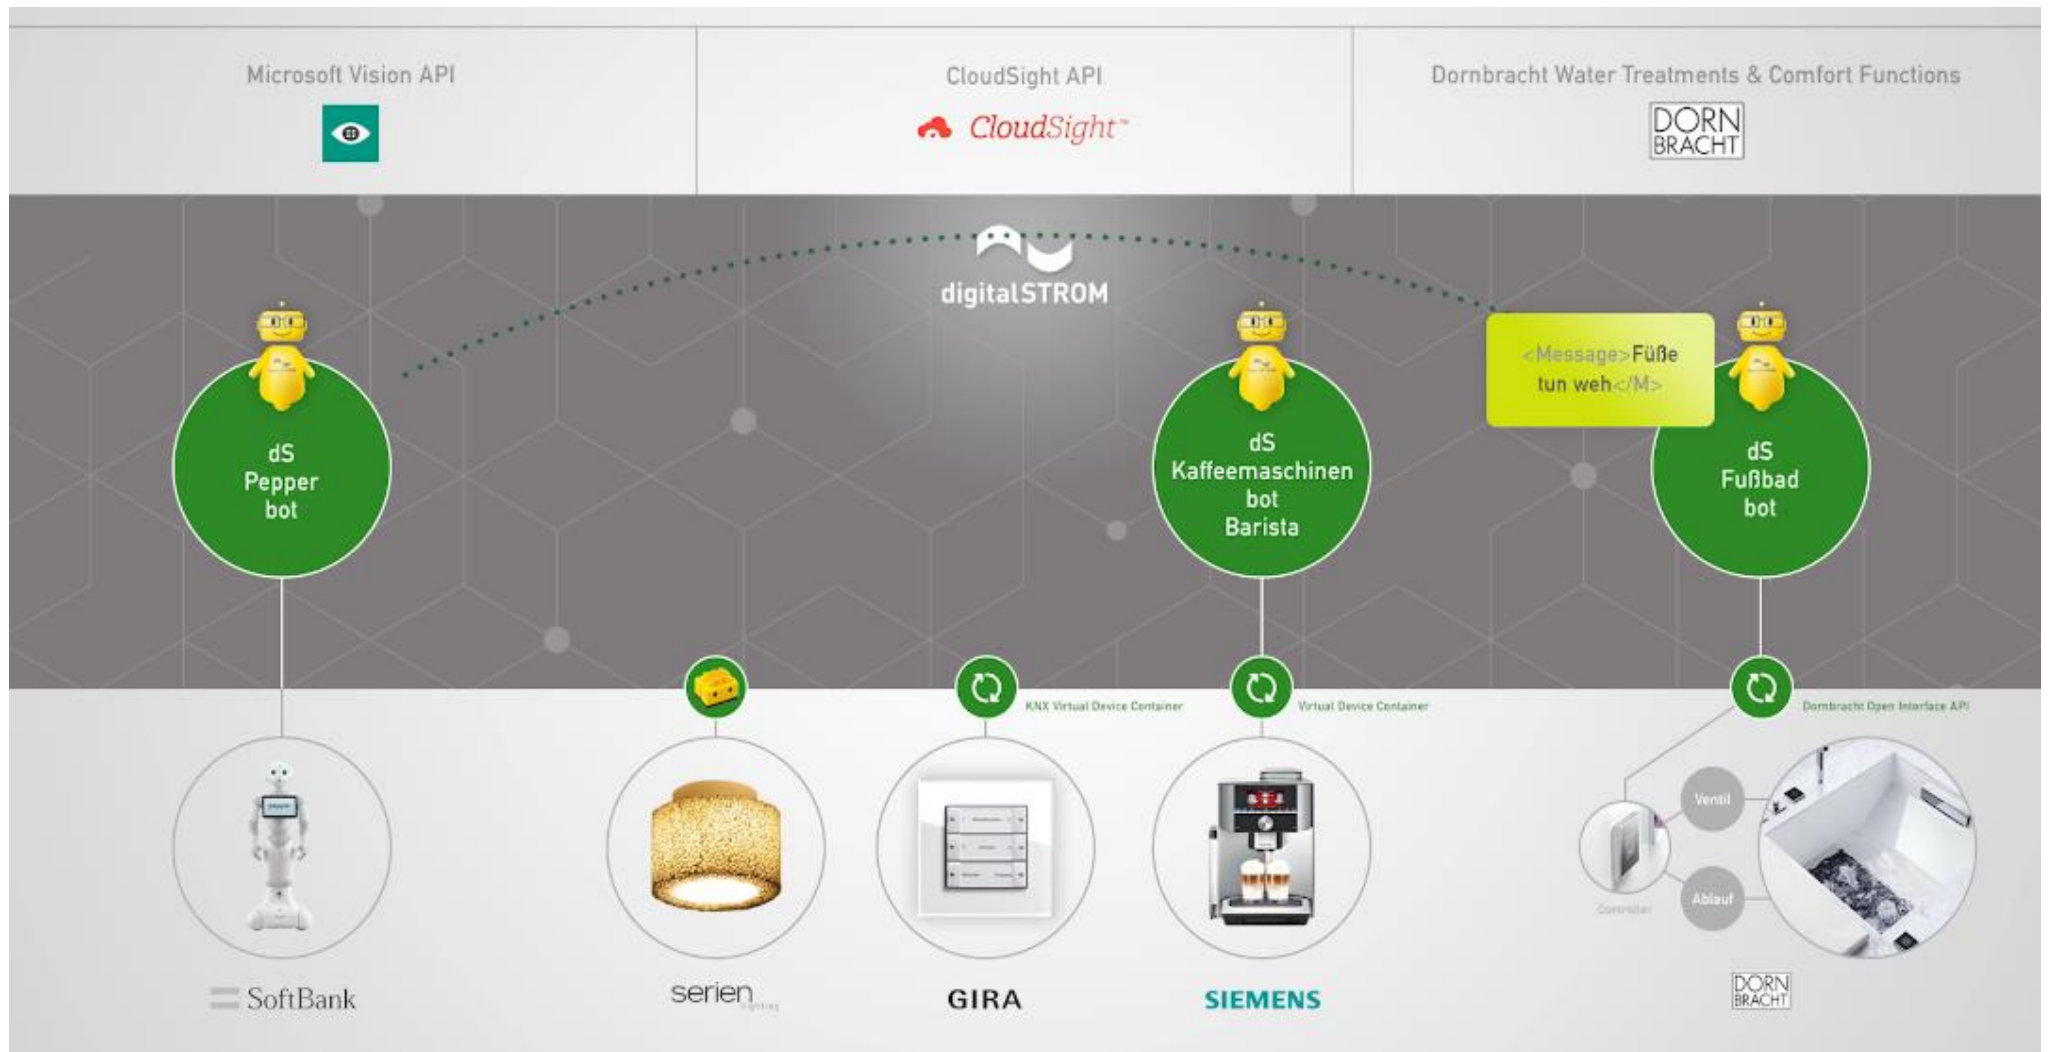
Microsoft Vision API

CloudSight API

CloudSight™

Dornbracht Water Treatments & Comfort Functions

DORN BRACHT

digitalSTROM

dS Pepper bot

dS Kaffeemaschinen bot Barista

<Message>Füße tun weh</M>

dS Fußbad bot

KNX Virtual Device Container

Virtual Device Container

Dornbracht Open Interface API

Ventil

Ablauf

Controller

SoftBank

serien lighting

GIRA

SIEMENS

DORN BRACHT